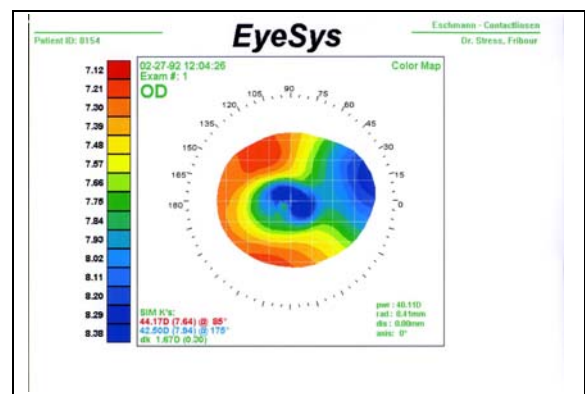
Patient ID: 0154

EyeSys

Eschmann - Contactlinsen
Dr. Stress, Fribour

7.12
7.21
7.30
7.39
7.48
7.57
7.66
7.75
7.84
7.93
8.02
8.11
8.20
8.29
8.38

02-27-92 12:04:26
Exam #: 1
OD

Color Map

90
105
75
120
60
135
45
150
30
165
15
180
0

SIM K's:
44.17D (7.64) @ 85°
42.50D (7.94) @ 175°
dk 1.67D (0.30)

pwr : 40.11D
rad : 8.41mm
dis : 0.00mm
axis : 0°